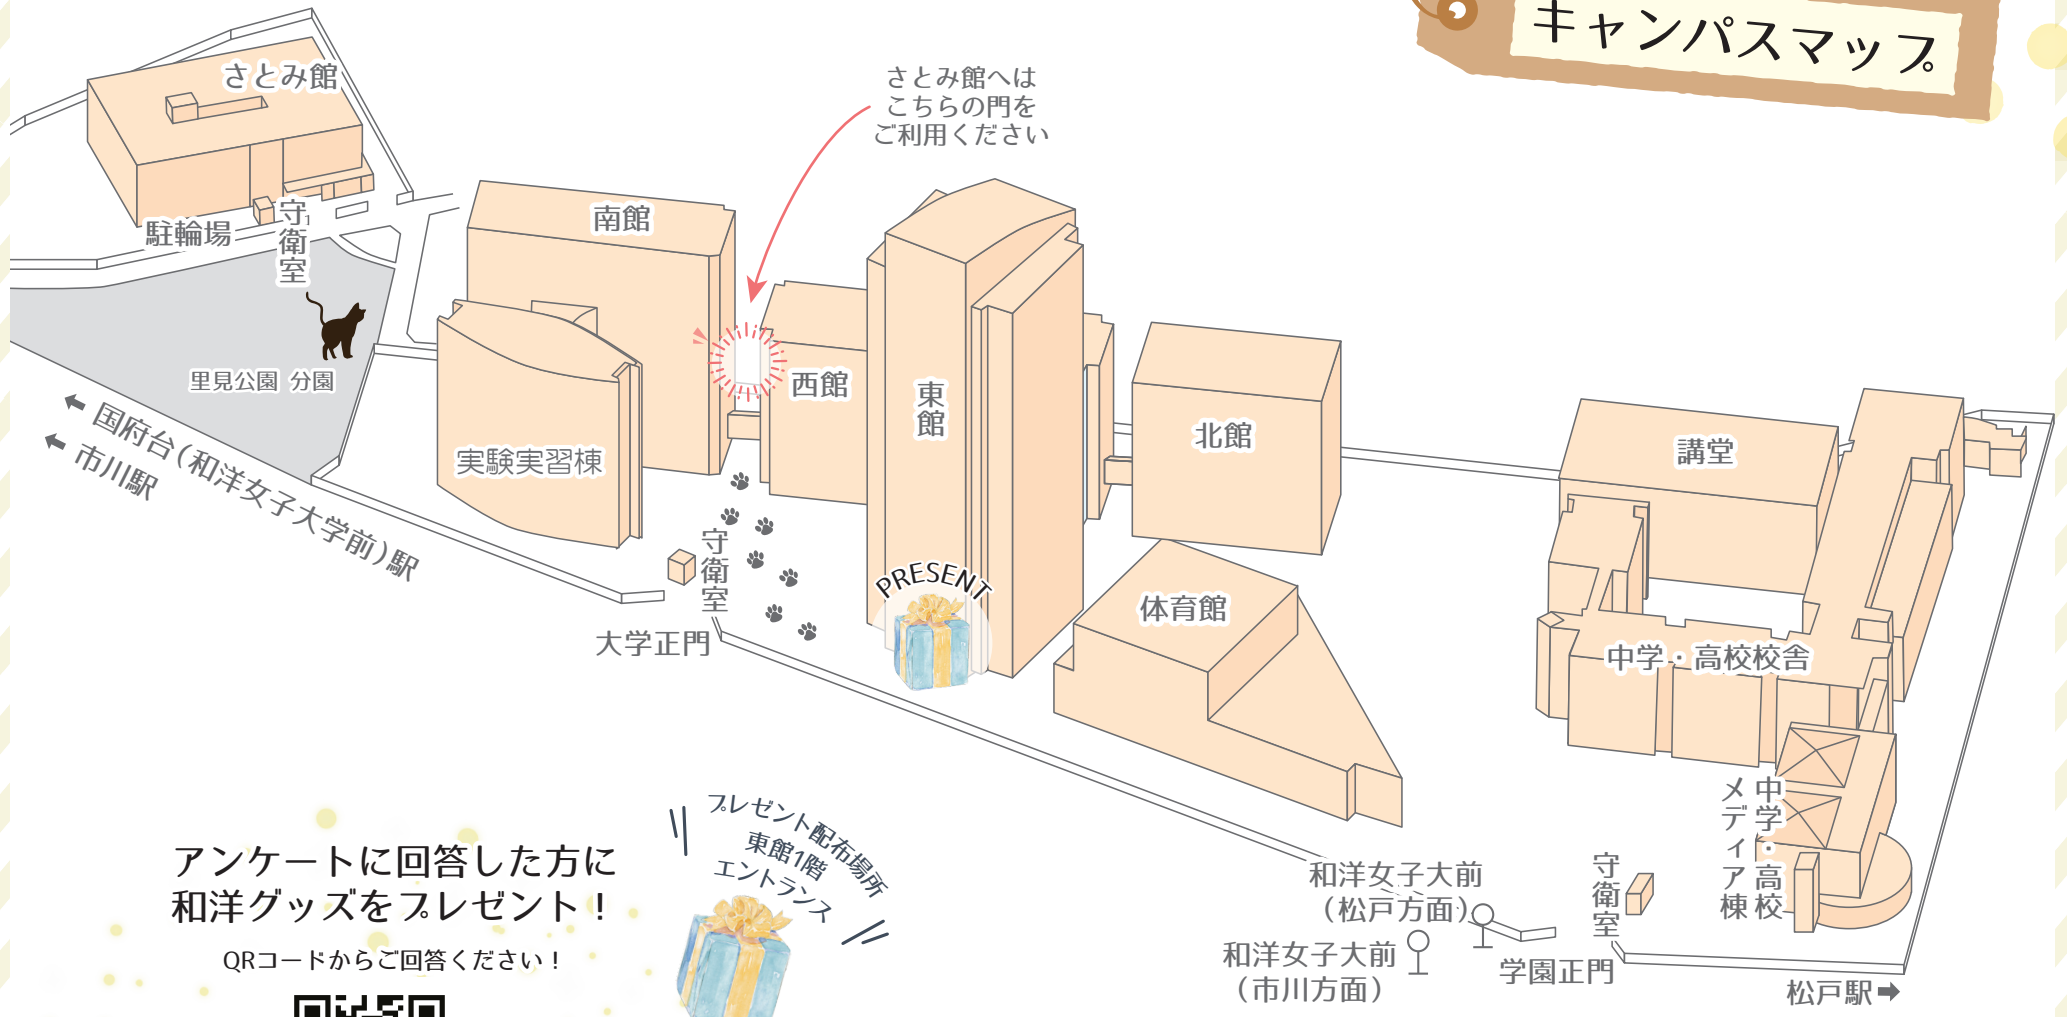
キャンパスマップ

さとみ館

さとみ館へは
こちらの門を
ご利用ください

駐輪場

守衛室

南館

里見公園 分園

← 国府台（和洋女子大学前）駅
← 市川駅

実験実習棟

西館

東館

北館

講堂

守衛室

大学正門

PRESENT

体育館

中学・高校校舎

メディア棟

中学・高校

アンケートに回答した方に
和洋グッズをプレゼント！

QRコードからご回答ください！

プレゼント配布場所
東館1階
エントランス

和洋女子大前
（松戸方面）

和洋女子大前
（市川方面）

学園正門

守衛室

松戸駅 →